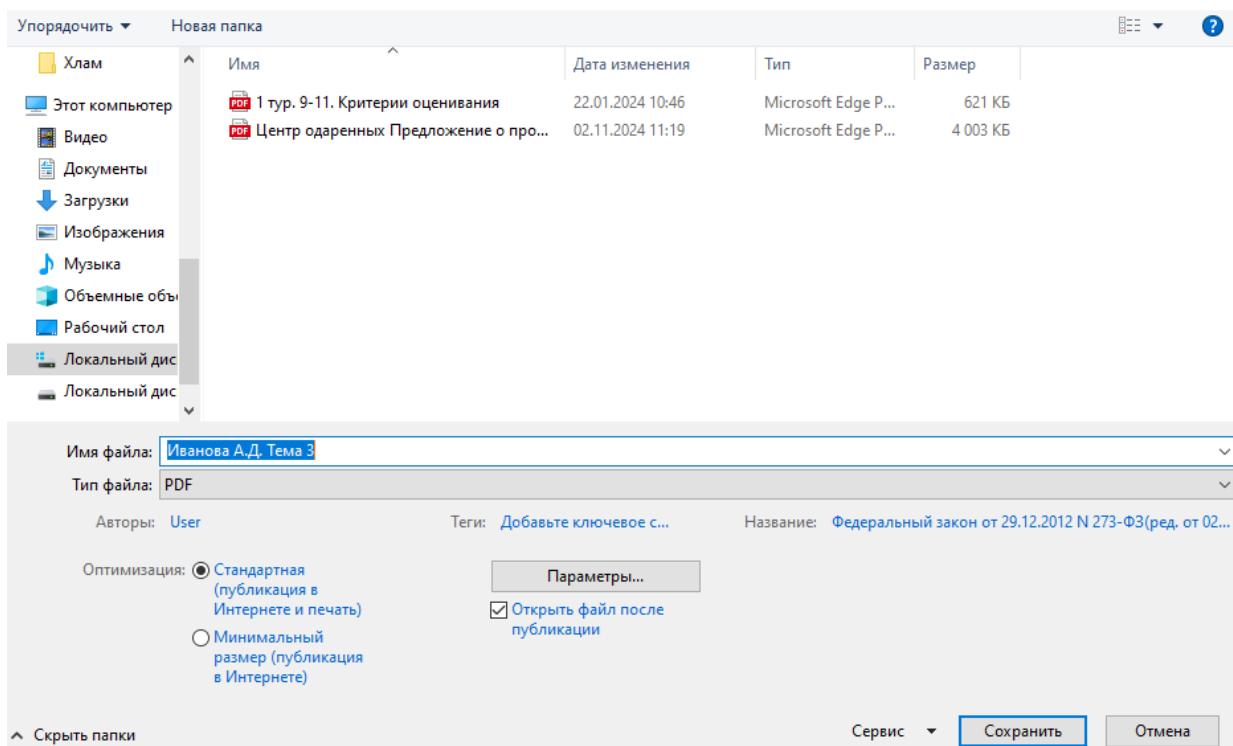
Упорядочить ▾ Новая папка

Хлам
Этот компьютер
Видео
Документы
Загрузки
Изображения
Музыка
Объемные объ
Рабочий стол
Локальный дис
Локальный дис

| Имя | Дата изменения | Тип | Размер |
|---|---|---|---|
| 1 тур. 9-11. Критерии оценивания | 22.01.2024 10:46 | Microsoft Edge P... | 621 КБ |
| Центр одаренных Предложение о про... | 02.11.2024 11:19 | Microsoft Edge P... | 4 003 КБ |

Имя файла: Иванова А.Д. Тема 3
Тип файла: PDF

Авторы: User
Теги: Добавьте ключевое с...
Название: Федеральный закон от 29.12.2012 N 273-ФЗ(ред. от 02...

Оптимизация: Стандартная (публикация в Интернете и печать)
Минимальный размер (публикация в Интернете)

Параметры...
Открыть файл после публикации

Скрыть папки
Сервис
Сохранить
Отмена